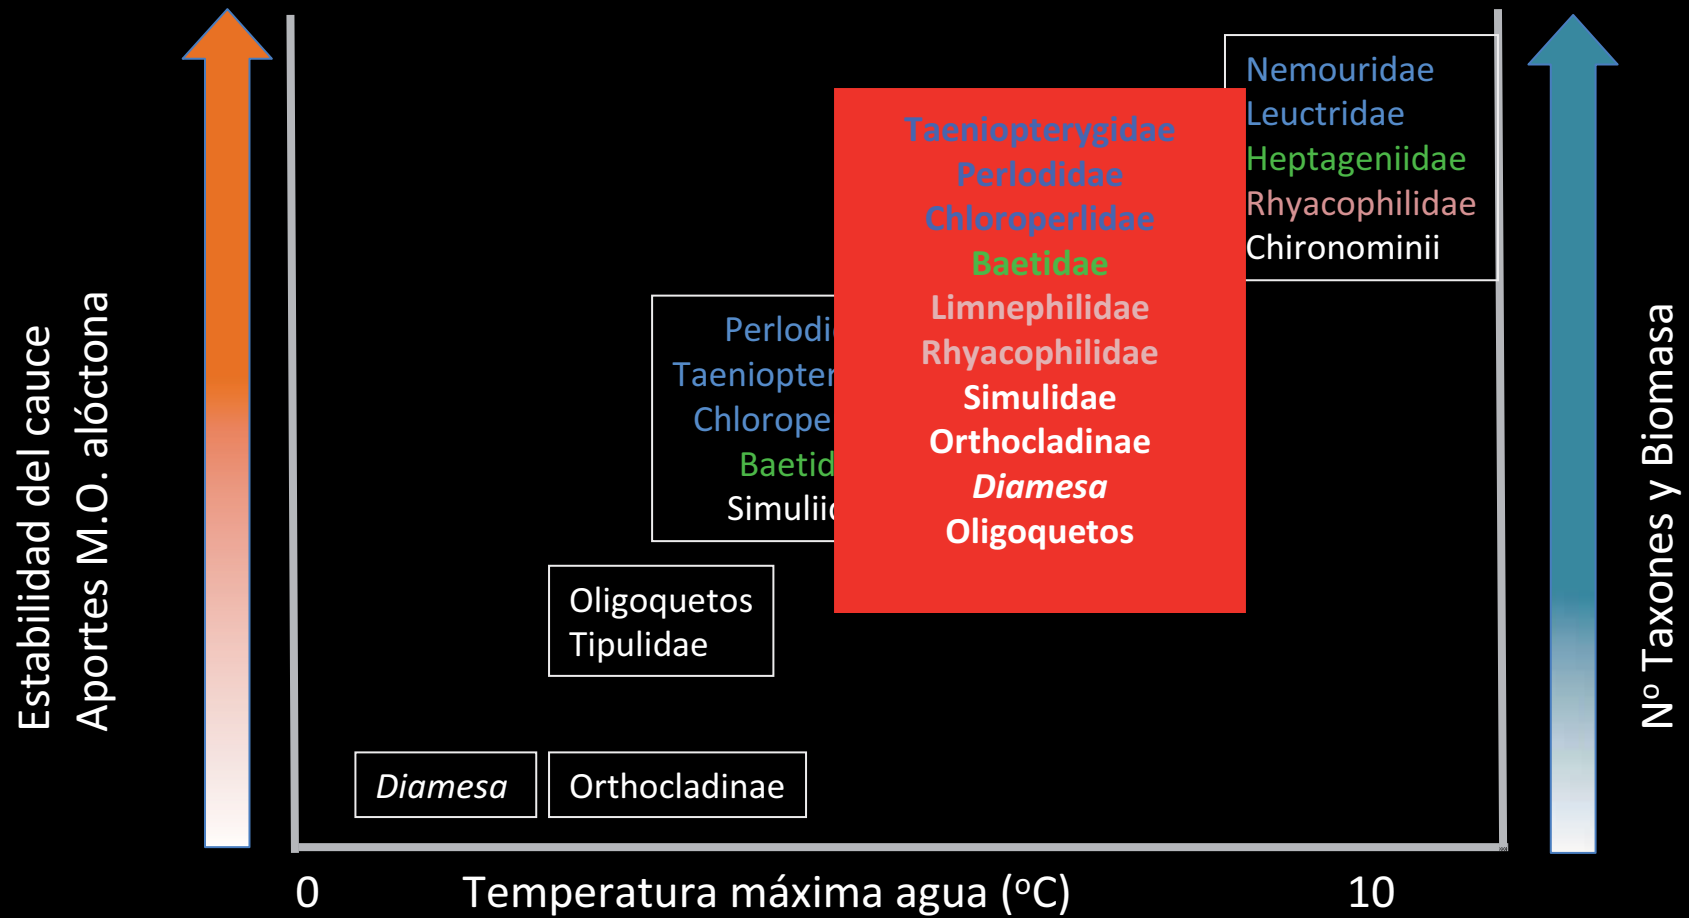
Estabilidad del cauce
Aportes M.O. alóctona

Nemouridae
Leuctridae
Heptageniidae
Rhyacophilidae
Chironominii

Taeniopterygidae
Perlodidae
Chloroperlidae
Baetidae
Limnephilidae
Rhyacophilidae
Simulidae
Orthocladinae
*Diamesa*
Oligoquetos

Perlodi
Taeniopter
Chlorope
Baetid
Simulii

Oligoquetos
Tipulidae

*Diamesa*

Orthocladinae

Nº Taxones y Biomasa

0 Temperatura máxima agua (ºC) 10